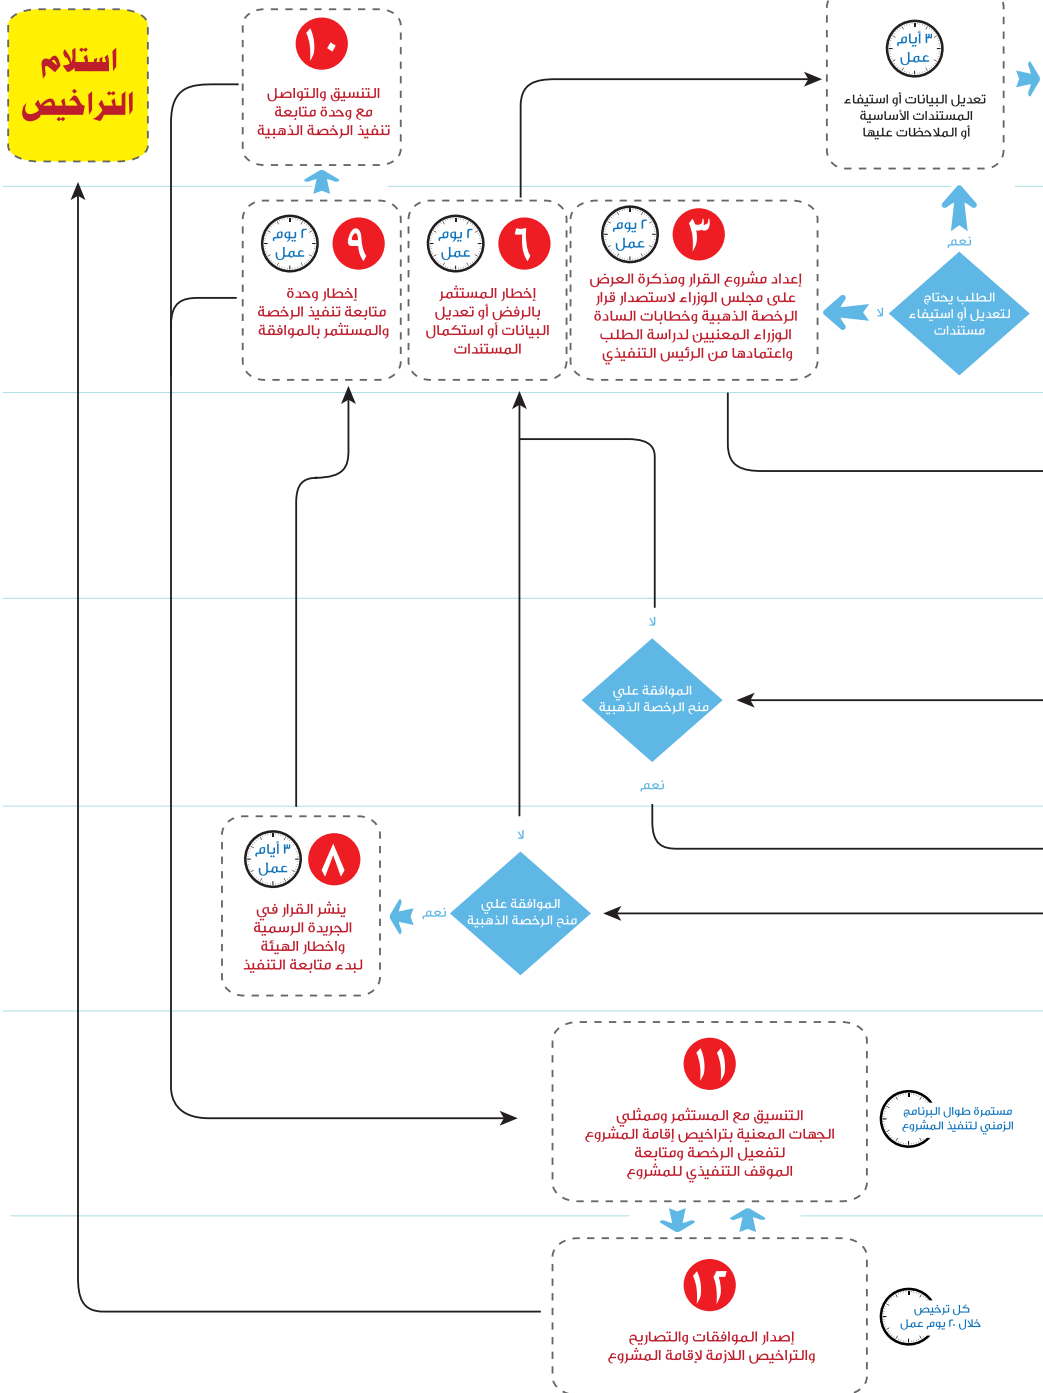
استلام التراخيص

١٠
التنسيق والتواصل مع وحدة متابعة تنفيذ الرخصة الذهبية

٣ أيام عمل
تعديل البيانات أو استيفاء المستندات الأساسية أو الملاحظات عليها

٢ يوم عمل
٩
إخطار وحدة متابعة تنفيذ الرخصة والمستثمر بالموافقة

٢ يوم عمل
٦
إخطار المستثمر بالرفض أو تعديل البيانات أو استكمال المستندات

٢ يوم عمل
٣
إعداد مشروع القرار ومذكرة العرض على مجلس الوزراء لاستصدار قرار الرخصة الذهبية وخطابات السادة الوزراء المعنيين لدراسة الطلب واعتمادها من الرئيس التنفيذي

نعم
لا
الطلب يحتاج لتعديل أو استيفاء مستندات

لا
الموافقة على منح الرخصة الذهبية
نعم

٣ أيام عمل
٨
ينشر القرار في الجريدة الرسمية واخطار الهيئة لبدء متابعة التنفيذ

نعم
لا
الموافقة على منح الرخصة الذهبية

١١
التنسيق مع المستثمر وممثلي الجهات المعنية بتراخيص إقامة المشروع لتفعيل الرخصة ومتابعة الموقف التنفيذي للمشروع

مستمرة طوال البرنامج الزمني لتنفيذ المشروع

١٢
إصدار الموافقات والتصاريح والتراخيص اللازمة لإقامة المشروع

كل ترخيص خلال ٢٠ يوم عمل